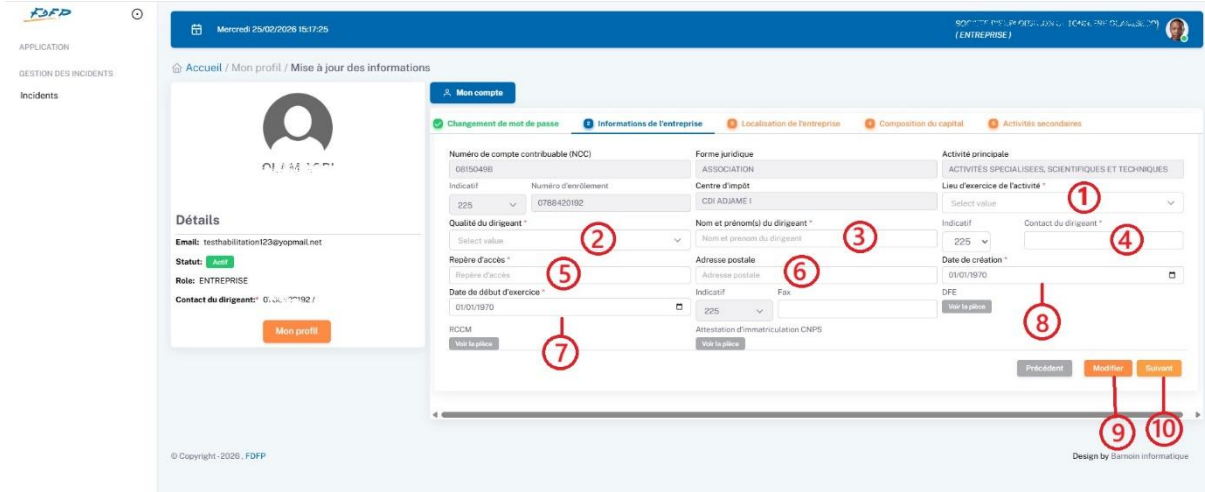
FDFP

APPLICATION

GESTION DES INCIDENTS

Incidents

Mercredi 25/02/2026 15:17:25

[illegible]
(ENTREPRISE)

Accueil / Mon profil / Mise à jour des informations

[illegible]

Détails

Email: testhabilitation123@yopmail.net

Statut: Actif

Role: ENTREPRISE

Contact du dirigeant: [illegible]192 /

Mon profil

Mon compte

Changement de mot de passe | Informations de l'entreprise | Localisation de l'entreprise | Composition du capital | Activités secondaires

Numéro de compte contribuable (NCC)
08150498

Forme juridique
ASSOCIATION

Activité principale
ACTIVITÉS SPECIALISEES, SCIENTIFIQUES ET TECHNIQUES

Indicatif
225

Numéro d'enrôlement
0788420192

Centre d'impôt
CDI ADJAME I

Lieu d'exercice de l'activité *
Select value

1

Qualité du dirigeant *
Select value

2

Nom et prénom(s) du dirigeant *
Nom et prenom du dirigeant

3

Indicatif
225

Contact du dirigeant *

4

Repère d'accès *
Repère d'accès

5

Adresse postale
Adresse postale

6

Date de création *
01/01/1970

8

Date de début d'exercice *
01/01/1970

7

Indicatif
225

Fax

DFE
Voir la pièce

RCCM
Voir la pièce

Attestation d'immatriculation CNPS
Voir la pièce

Précédent

Modifier

9

Suivant

10

© Copyright - 2026 , FDFP

Design by Barnoin informatique